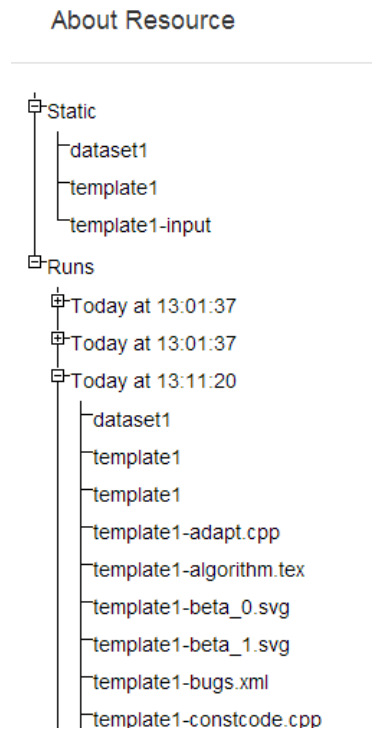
About Resource

Static
dataset1
template1
template1-input
Runs
Today at 13:01:37
Today at 13:01:37
Today at 13:11:20
dataset1
template1
template1
template1-adapt.cpp
template1-algorithm.tex
template1-beta_0.svg
template1-beta_1.svg
template1-bugs.xml
template1-constcode.cpp